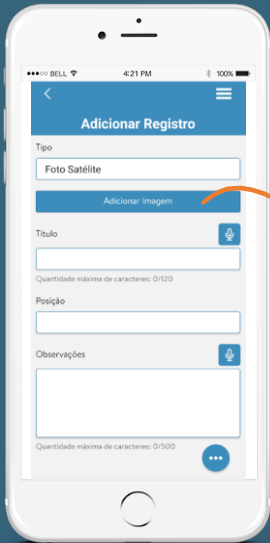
●●●○○ BELL 4:21 PM 100%

<

Adicionar Registro

Tipo

Foto Satélite

Adicionar Imagem

Título

Quantidade máxima de caracteres: 0/120

Posição

Observações

Quantidade máxima de caracteres: 0/500

•••